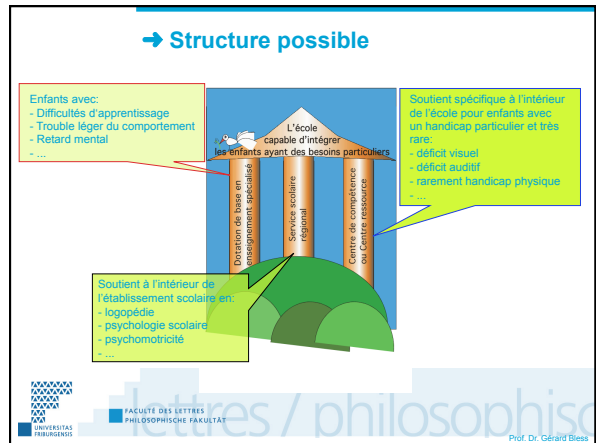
➜ Structure possible

Enfants avec:
- Difficultés d'apprentissage
- Trouble léger du comportement
- Retard mental
- …

L'école capable d'intégrer les enfants ayant des besoins particuliers

Dotation de base en enseignement spécialisé

Service scolaire régional

Centre de compétence ou Centre ressource

Soutient spécifique à l'intérieur de l'école pour enfants avec un handicap particulier et très rare:
- déficit visuel
- déficit auditif
- rarement handicap physique
- …

Soutient à l'intérieur de l'établissement scolaire en:
- logopédie
- psychologie scolaire
- psychomotricité
- …

UNIVERSITAS FRIBURGENSIS

FACULTÉ DES LETTRES
PHILOSOPHISCHE FAKULTÄT

lettres / philosophisc

Prof. Dr. Gérard Bless